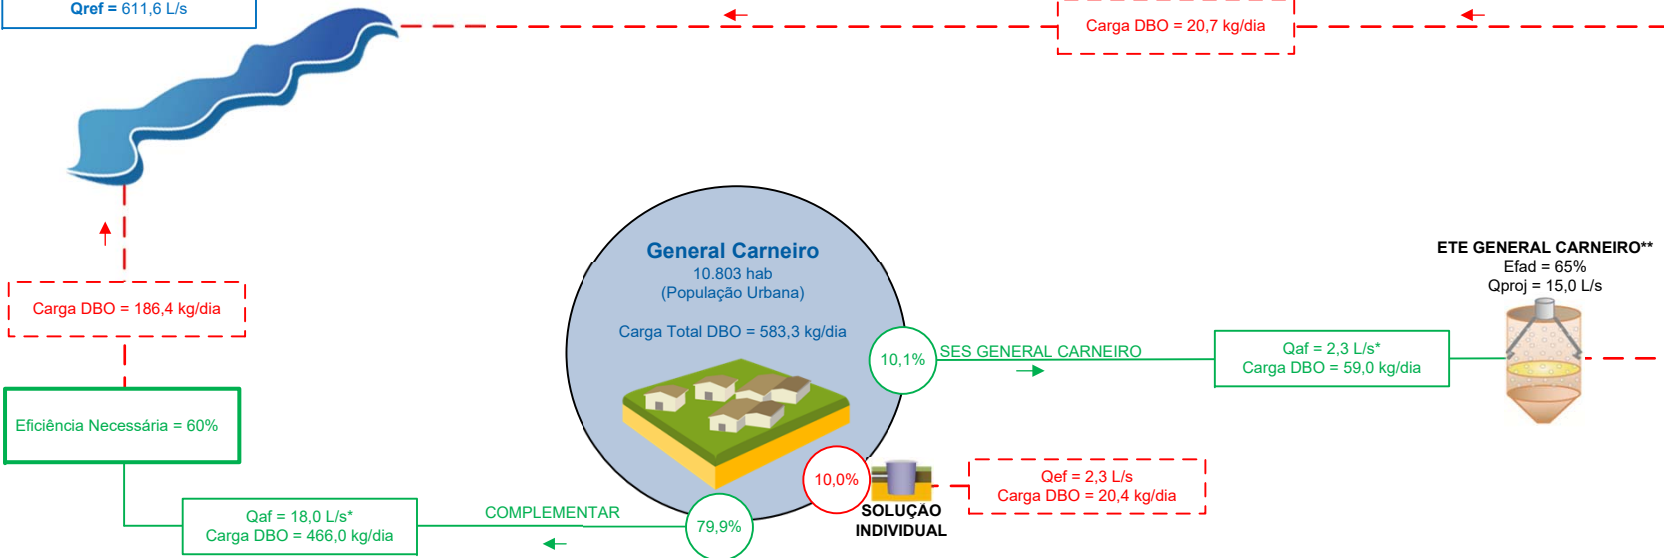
Qref = 611,6 L/s

Carga DBO = 20,7 kg/dia

Carga DBO = 186,4 kg/dia

Eficiência Necessária = 60%

General Carneiro
10.803 hab
(População Urbana)

Carga Total DBO = 583,3 kg/dia

10,1%

SES GENERAL CARNEIRO

Qaf = 2,3 L/s*
Carga DBO = 59,0 kg/dia

ETE GENERAL CARNEIRO**
Efad = 65%
Qproj = 15,0 L/s

10,0%

Qef = 2,3 L/s
Carga DBO = 20,4 kg/dia

SOLUÇÃO INDIVIDUAL

79,9%

COMPLEMENTAR

Qaf = 18,0 L/s*
Carga DBO = 466,0 kg/dia